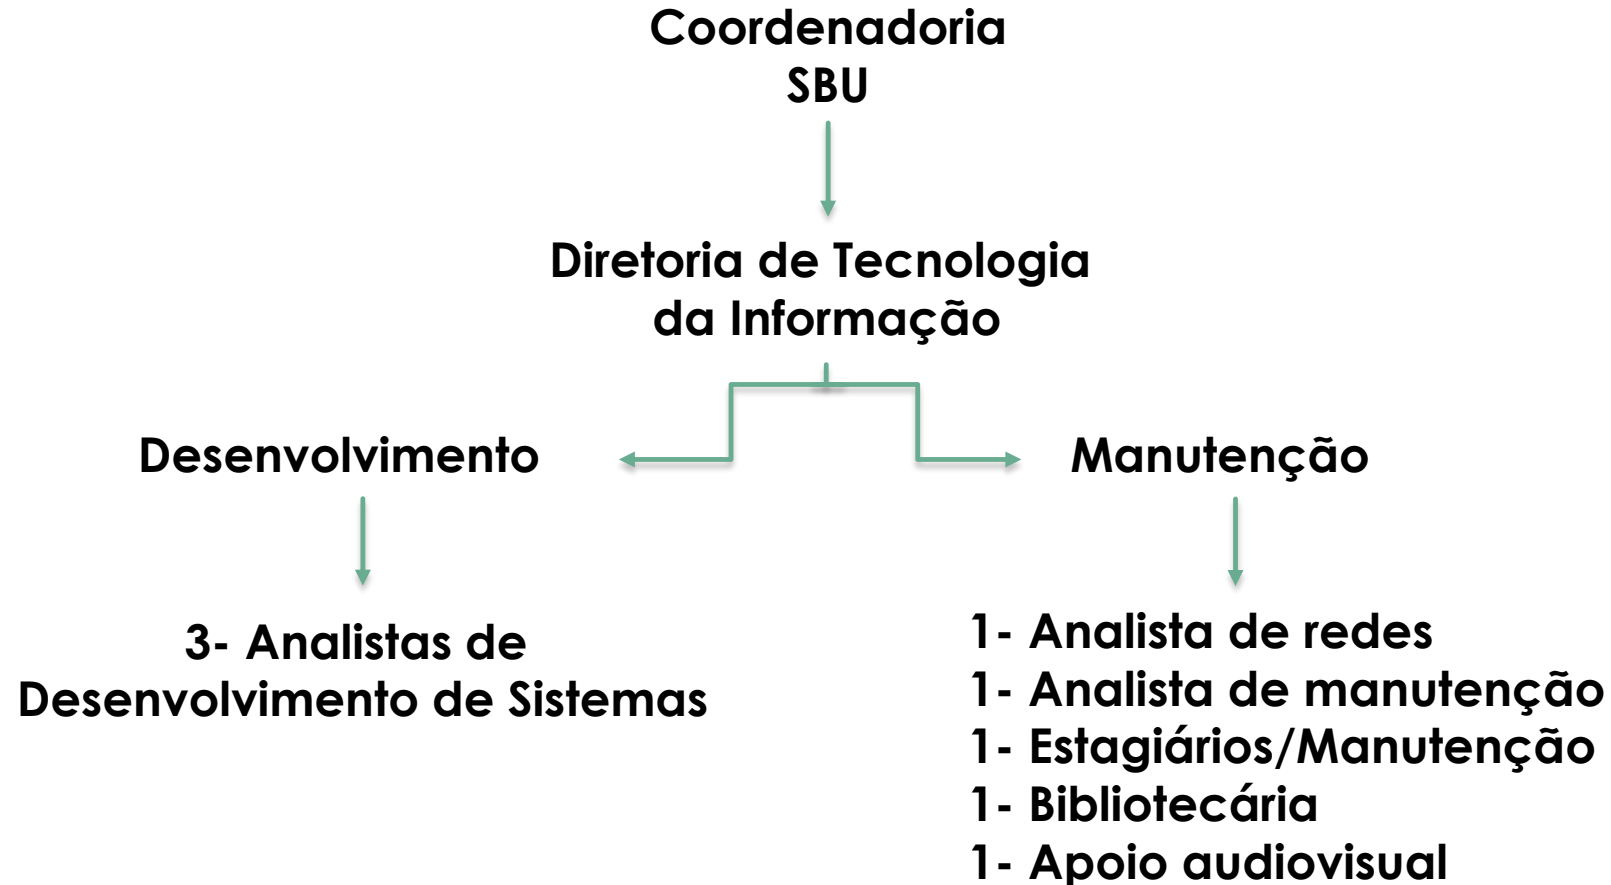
Coordenadoria
SBU

Diretoria de Tecnologia
da Informação

Desenvolvimento

Manutenção

3- Analistas de
Desenvolvimento de Sistemas

1- Analista de redes
1- Analista de manutenção
1- Estagiários/Manutenção
1- Bibliotecária
1- Apoio audiovisual